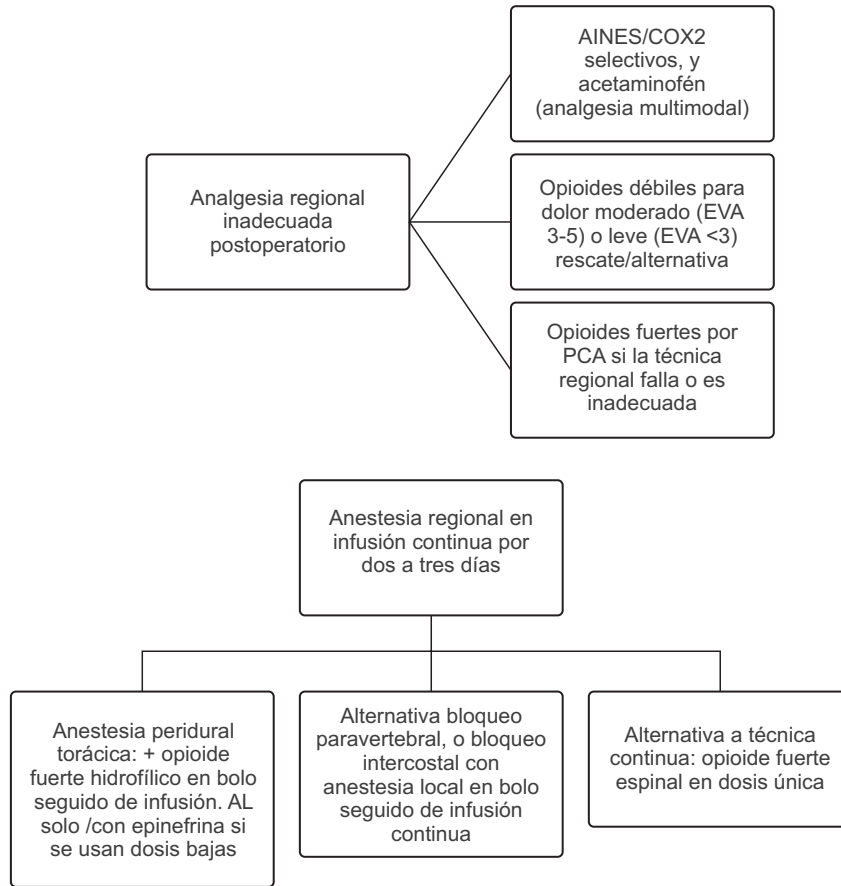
Analgesia regional inadecuada postoperatorio

AINES/COX2 selectivos, y acetaminofén (analgesia multimodal)

Opioides débiles para dolor moderado (EVA 3-5) o leve (EVA <3) rescate/alternativa

Opioides fuertes por PCA si la técnica regional falla o es inadecuada

Anestesia regional en infusión continua por dos a tres días

Anestesia peridural torácica: + opioide fuerte hidrofílico en bolo seguido de infusión. AL solo /con epinefrina si se usan dosis bajas

Alternativa bloqueo paravertebral, o bloqueo intercostal con anestesia local en bolo seguido de infusión continua

Alternativa a técnica continua: opioide fuerte espinal en dosis única